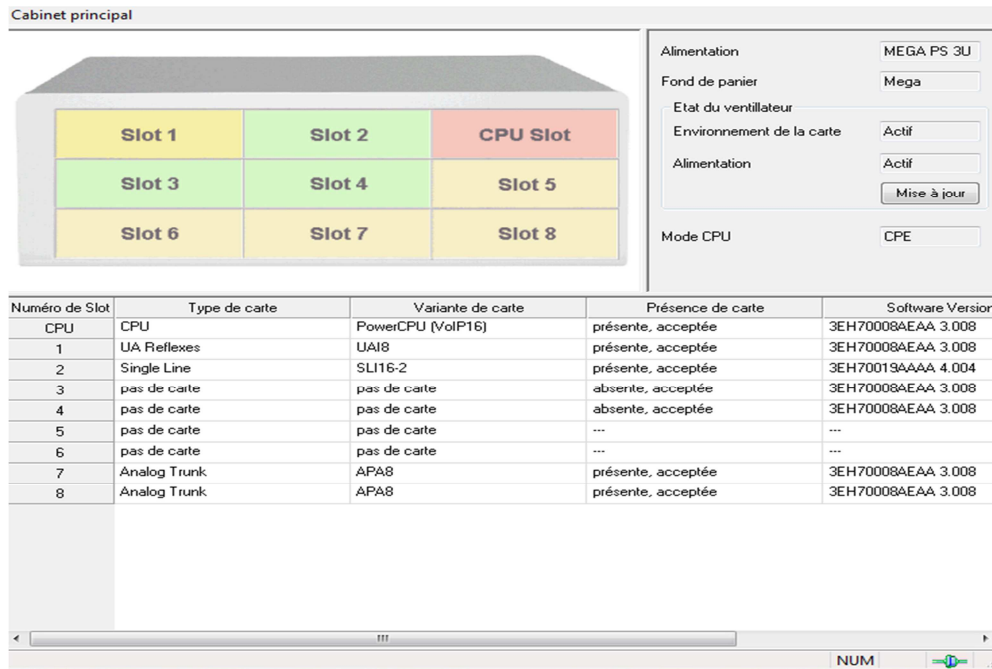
Cabinet principal

| Slot 1 | Slot 2 | CPU Slot |
|---|---|---|
| Slot 3 | Slot 4 | Slot 5 |
| Slot 6 | Slot 7 | Slot 8 |

Alimentation MEGA PS 3U
Fond de panier Mega
Etat du ventillateur
Environnement de la carte Actif
Alimentation Actif
Mise à jour
Mode CPU CPE

| Numéro de Slot | Type de carte | Variante de carte | Présence de carte | Software Version |
|---|---|---|---|---|
| CPU | CPU | PowerCPU (VoIP16) | présente, acceptée | 3EH70008AEAA 3.008 |
| 1 | UA Reflexes | UAI8 | présente, acceptée | 3EH70008AEAA 3.008 |
| 2 | Single Line | SLI16-2 | présente, acceptée | 3EH70019AAAA 4.004 |
| 3 | pas de carte | pas de carte | absente, acceptée | 3EH70008AEAA 3.008 |
| 4 | pas de carte | pas de carte | absente, acceptée | 3EH70008AEAA 3.008 |
| 5 | pas de carte | pas de carte | --- | --- |
| 6 | pas de carte | pas de carte | --- | --- |
| 7 | Analog Trunk | APA8 | présente, acceptée | 3EH70008AEAA 3.008 |
| 8 | Analog Trunk | APA8 | présente, acceptée | 3EH70008AEAA 3.008 |

NUM